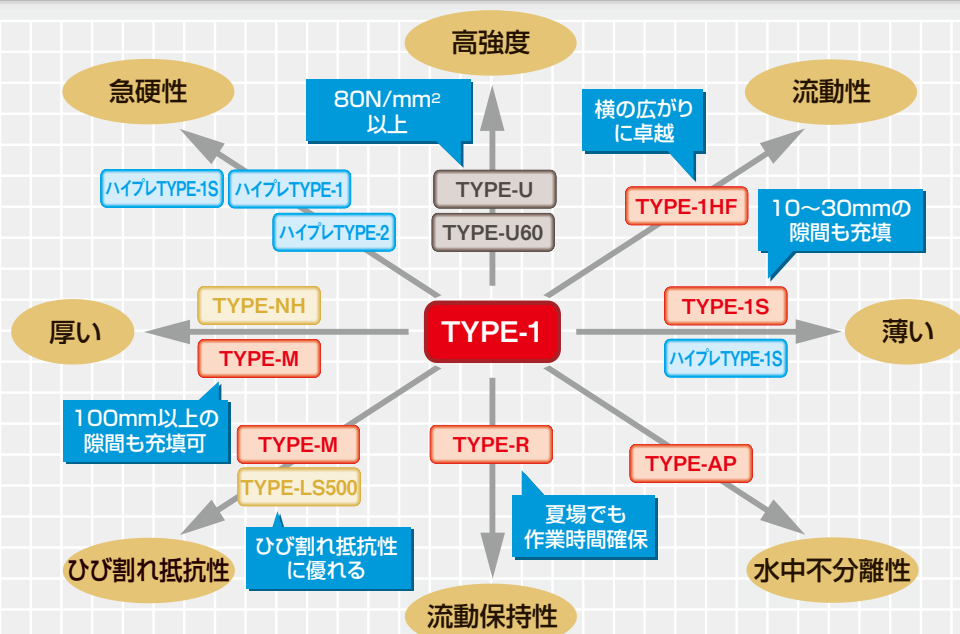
高強度

急硬性

流動性

80N/mm² 以上

横の広がりに卓越

ハイプレTYPE-1S

ハイプレTYPE-1

TYPE-U

TYPE-U60

ハイプレTYPE-2

TYPE-1HF

10～30mmの隙間も充填

TYPE-NH

厚い

TYPE-1

TYPE-1S

薄い

TYPE-M

ハイプレTYPE-1S

100mm以上の隙間も充填可

TYPE-M

TYPE-R

TYPE-AP

TYPE-LS500

夏場でも作業時間確保

ひび割れ抵抗性に優れる

ひび割れ抵抗性

水中不分離性

流動保持性